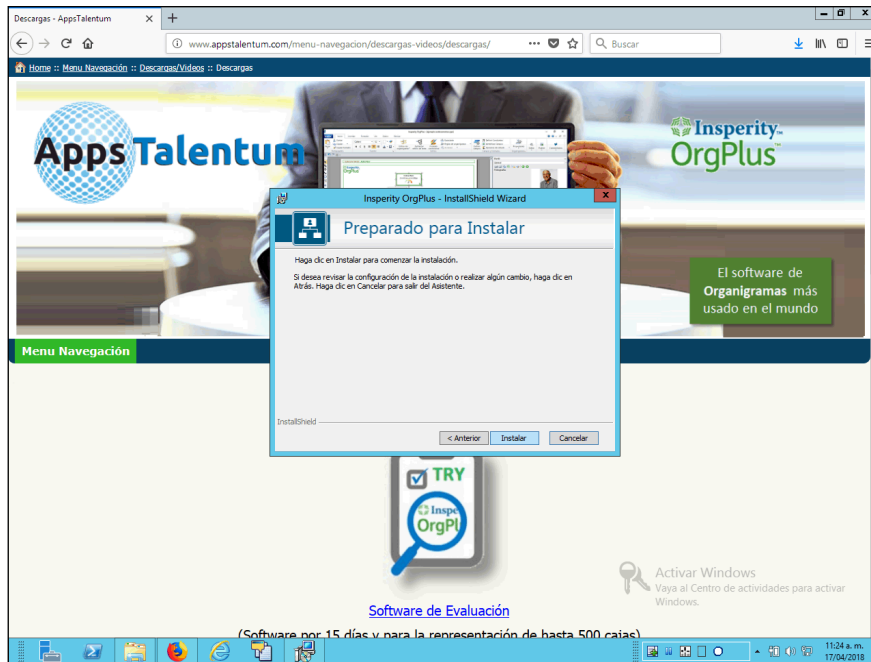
Descargas - AppsTalentum

www.appstalentum.com/menu-navegacion/descargas-videos/descargas/

Buscar

Home :: Menu Navegación :: Descargas/Videos :: Descargas

AppsTalentum

Insperity OrgPlus

El software de Organigramas más usado en el mundo

Menu Navegación

Insperity OrgPlus - InstallShield Wizard

Preparado para Instalar

Haga clic en Instalar para comenzar la instalación.

Si desea revisar la configuración de la instalación o realizar algún cambio, haga clic en Atrás. Haga clic en Cancelar para salir del Asistente.

InstallShield

< Anterior

Instalar

Cancelar

TRY

Inspe OrgPl

Activar Windows
Vaya al Centro de actividades para activar Windows.

Software de Evaluación

(Software por 15 días y para la representación de hasta 500 cajas)

11:24 a. m.
17/04/2018